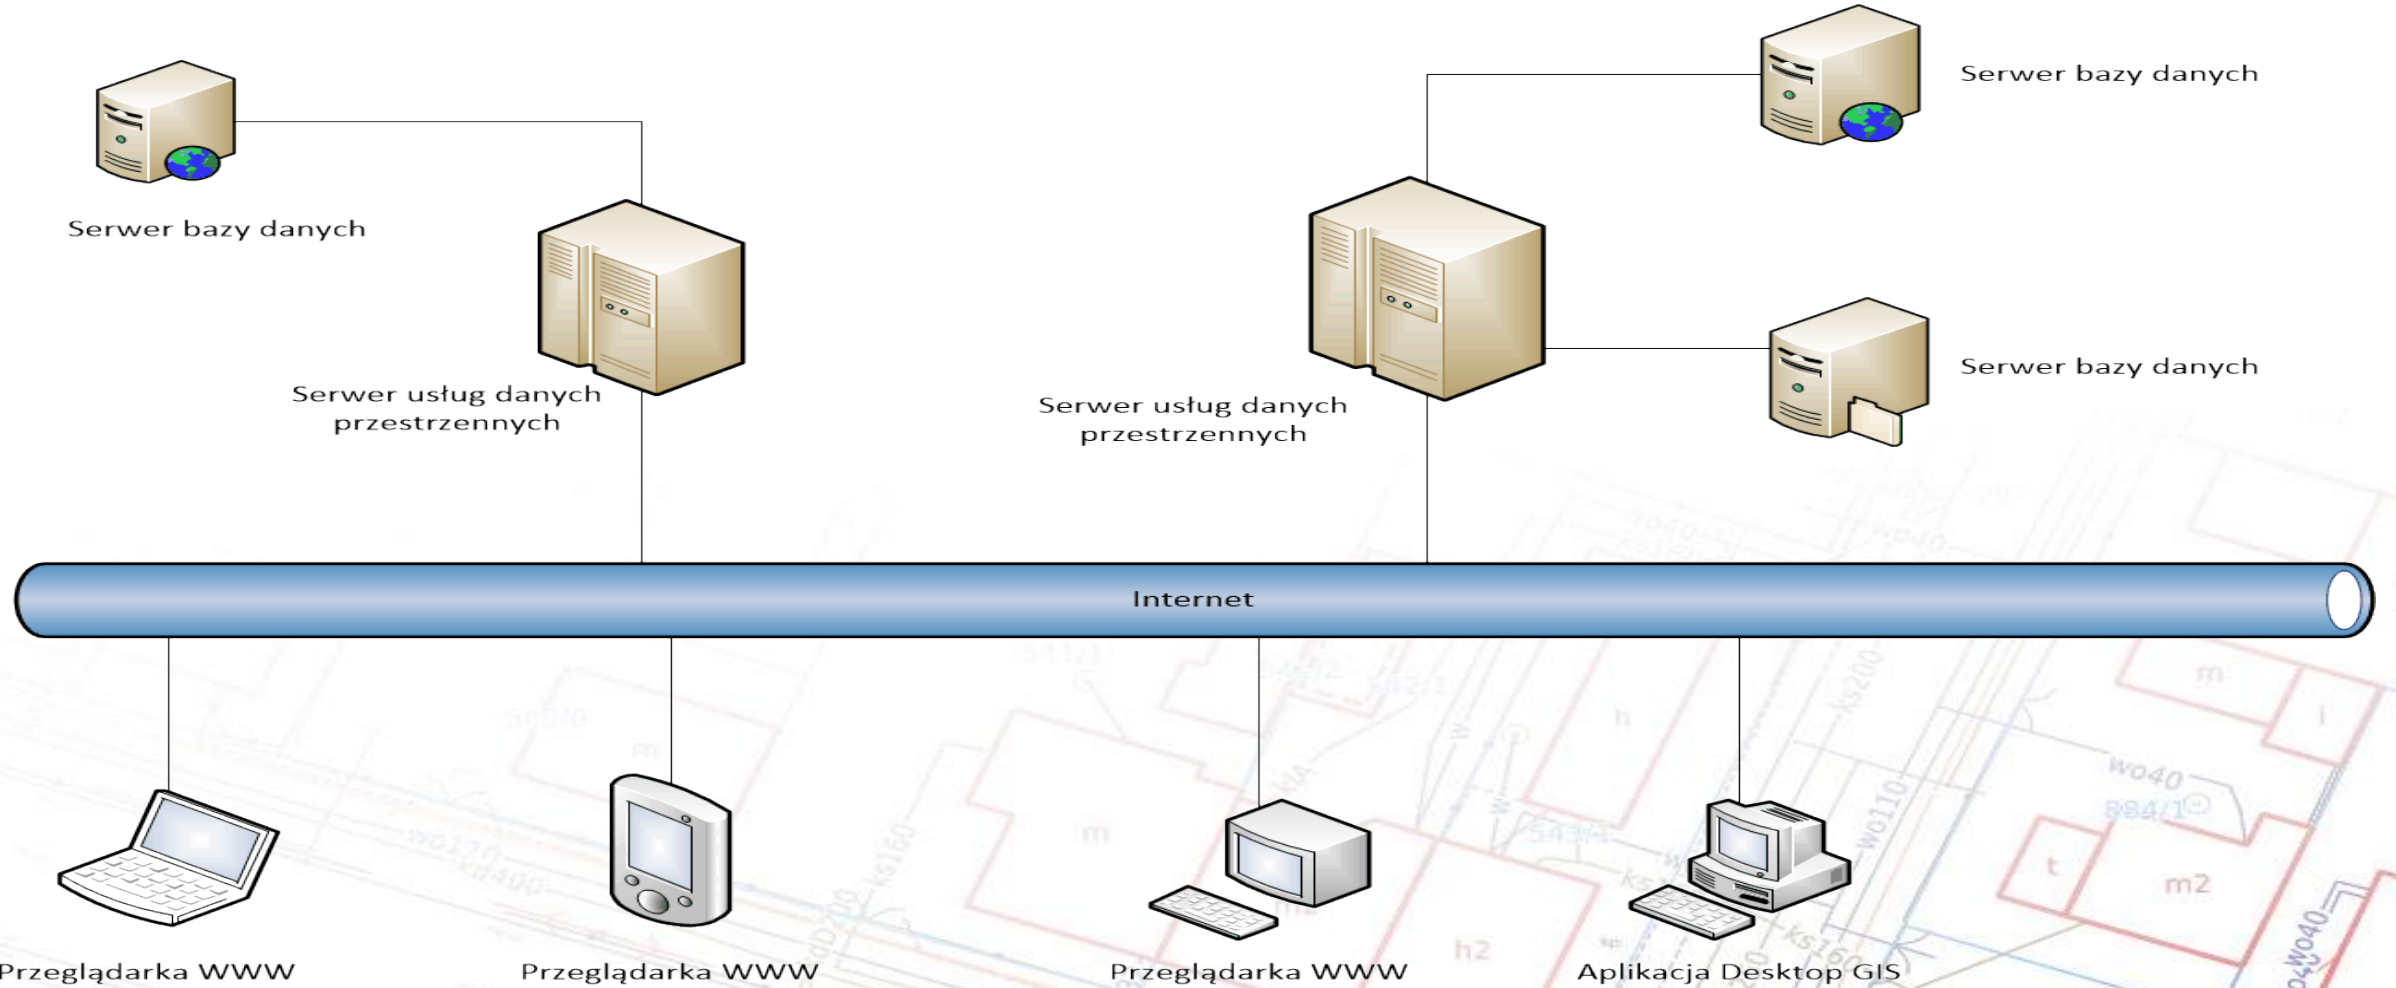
Serwer bazy danych

Serwer bazy danych

Serwer usług danych przestrzennych

Serwer usług danych przestrzennych

Serwer bazy danych

Internet

Przeglądarka WWW

Przeglądarka WWW

Przeglądarka WWW

Aplikacja Desktop GIS